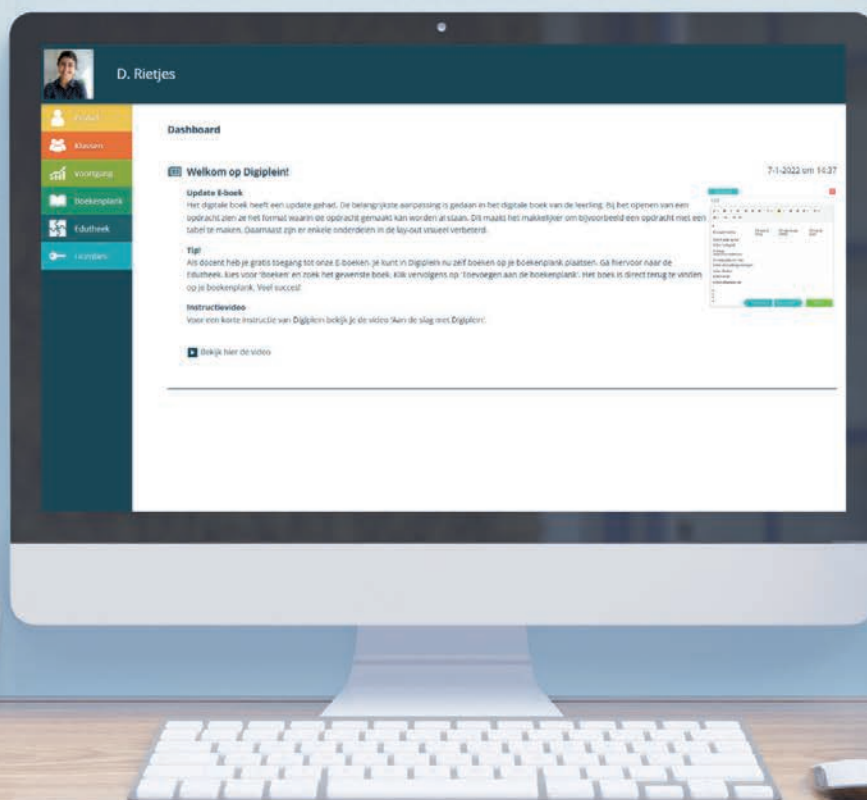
D. Rietjes

Profiel
Klassen
Voortgang
Boekenplank
Edutheek
Licenties

Dashboard

Welkom op Digiplein!

7-1-2022 om 14:37

Update E-boek
Het digitale boek heeft een update gehad. De belangrijkste aanpassing is gedaan in het digitale boek van de leerling. Bij het openen van een opdracht zien ze het format waarin de opdracht gemaakt kan worden al staan. Dit maakt het makkelijker om bijvoorbeeld een opdracht met een tabel te maken. Daarnaast zijn er enkele onderdelen in de lay-out visueel verbeterd.

Tip!
Als docent heb je gratis toegang tot onze E-boeken. Je kunt in Digiplein nu zelf boeken op je boekenplank plaatsen. Ga hiervoor naar de Edutheek, kies voor 'Boeken' en zoek het gewenste boek. Klik vervolgens op 'Toevoegen aan de boekenplank'. Het boek is direct terug te vinden op je boekenplank. Veel succes!

Instructievideo
Voor een korte instructie van Digiplein bekijk je de video 'Aan de slag met Digiplein'.

Bekijk hier de video